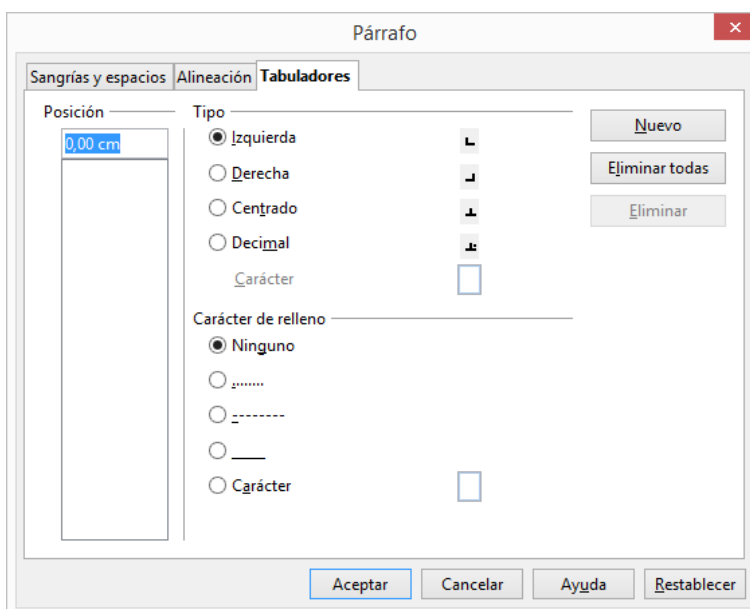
Párrafo

Sangrías y espacios | Alineación | Tabuladores

Posición

0,00 cm

Tipo

Izquierda

Derecha

Centrado

Decimal

Carácter

Nuevo

Eliminar todas

Eliminar

Carácter de relleno

Ninguno

........

--------

____

Carácter

Aceptar | Cancelar | Ayuda | Restablecer